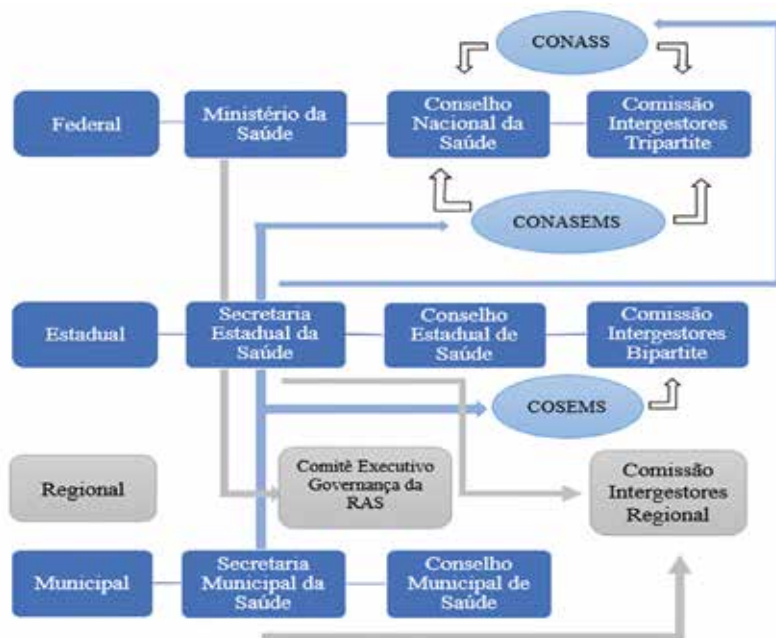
CONASS

Federal

Ministério da Saúde

Conselho Nacional da Saúde

Comissão Intergestores Tripartite

CONASEMS

Estadual

Secretaria Estadual da Saúde

Conselho Estadual de Saúde

Comissão Intergestores Bipartite

COSEMS

Regional

Comitê Executivo Governança da RAS

Comissão Intergestores Regional

Municipal

Secretaria Municipal da Saúde

Conselho Municipal de Saúde